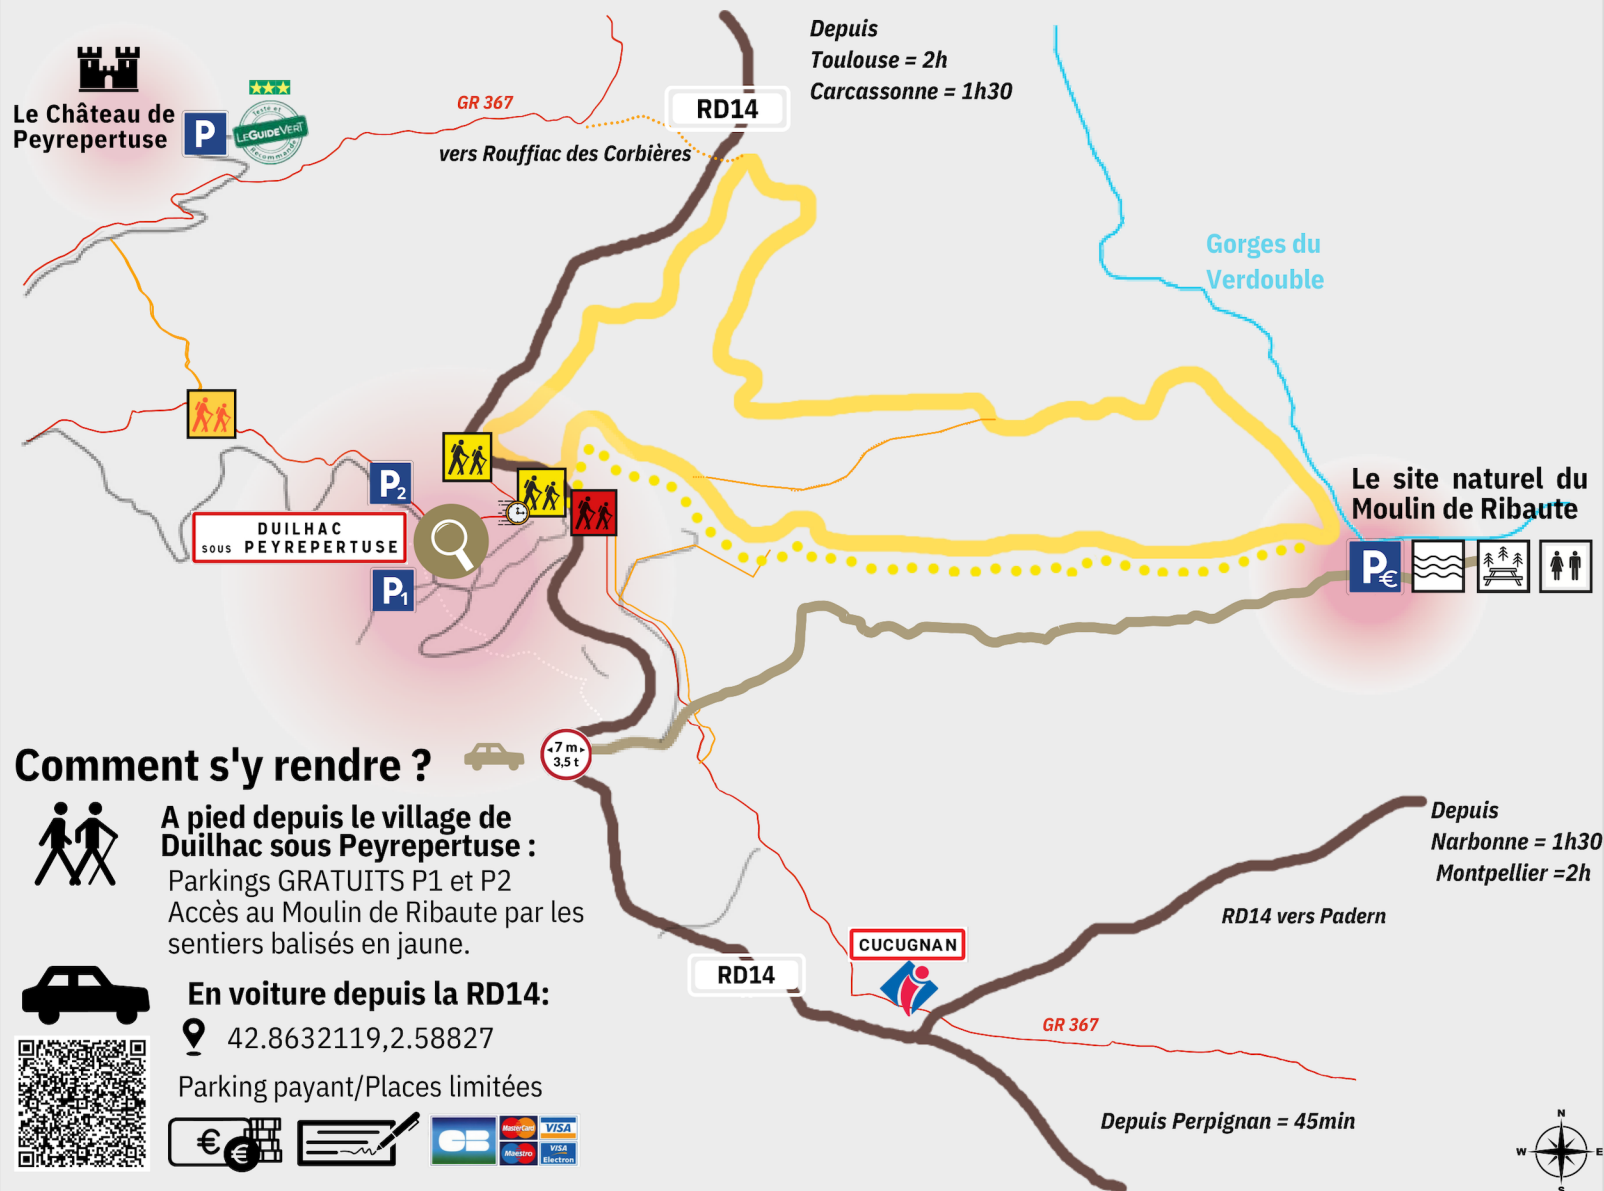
Le Château de Peyrepertuse

P

LE GUIDE VERT

GR 367

vers Rouffiac des Corbières

RD14

Depuis
Toulouse = 2h
Carcassonne = 1h30

Gorges du Verdouble

Le site naturel du Moulin de Ribaute

P€

P2

DUILHAC
SOUS PEYREPERTUSE

P1

Comment s'y rendre ?

7 m
3,5 t

A pied depuis le village de Duilhac sous Peyrepertuse :
Parkings GRATUITS P1 et P2
Accès au Moulin de Ribaute par les sentiers balisés en jaune.

En voiture depuis la RD14:
42.8632119,2.58827
Parking payant/Places limitées

CB

VISA

Maestro

VISA Electron

RD14

CUCUGNAN

GR 367

Depuis
Narbonne = 1h30
Montpellier =2h

RD14 vers Padern

Depuis Perpignan = 45min

N
W
E
S